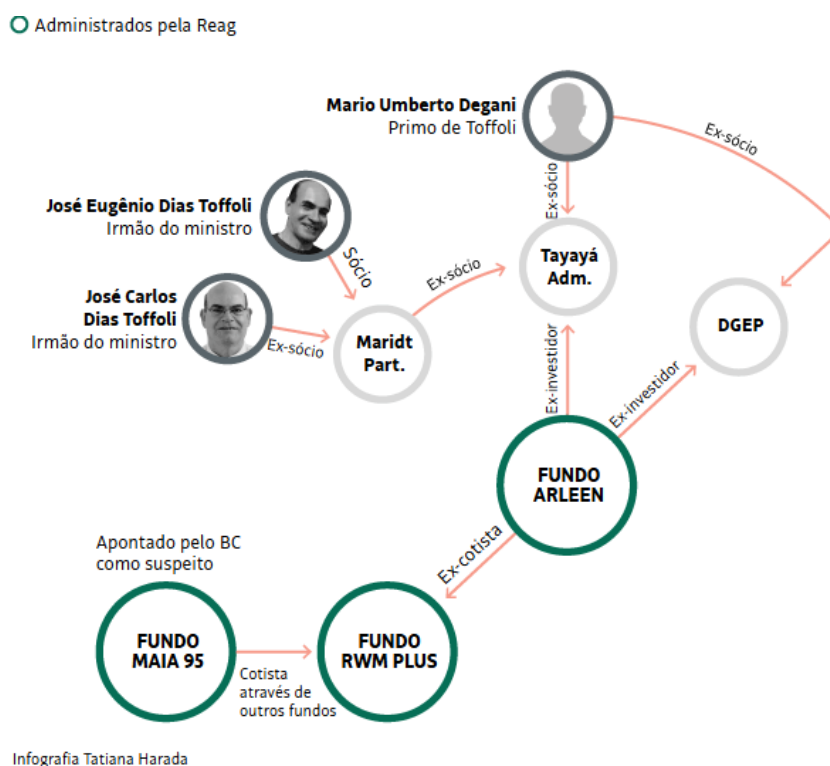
Administrados pela Reag

Mario Umberto Degani
Primo de Toffoli

Ex-sócio

Ex-sócio

José Eugênio Dias Toffoli
Irmão do ministro

Sócio

José Carlos Dias Toffoli
Irmão do ministro

Ex-sócio

Maridt Part.

Ex-sócio

Tayayá Adm.

DGEP

Ex-investidor

Ex-investidor

FUNDO ARLEEN

Apontado pelo BC como suspeito

Ex-cotista

FUNDO MAIA 95

Cotista através de outros fundos

FUNDO RWM PLUS

Infografia Tatiana Harada